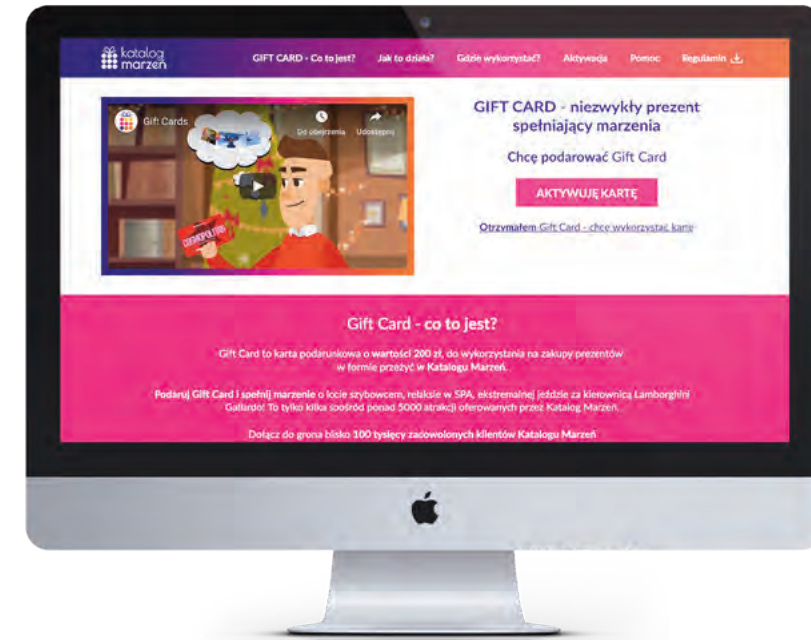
katalog marzeń

GIFT CARD - Co to jest? Jak to działa? Gdzie wykorzystać? Aktywacja Pomoc Regulamin

Gift Cards

Do obejrzenia Udostępnij

GIFT CARD - niezwykły prezent spełniający marzenia

Chcę podarować Gift Card

AKTYWUJĘ KARTĘ

Otrzymałem Gift Card - chcę wykorzystać kartę

Gift Card - co to jest?

Gift Card to karta podarunkowa o wartości 200 zł, do wykorzystania na zakupy prezentów w formie przeżyć w Katalogu Marzeń.

Podaruj Gift Card i spełnij marzenie o locie szybowcem, relaksie w SPA, ekstremalnej jeździe za kierownicą Lamborghini Gallardo! To tylko kilka spośród ponad 5000 atrakcji oferowanych przez Katalog Marzeń.

Dołącz do grona blisko 100 tysięcy zadowolonych klientów Katalogu Marzeń